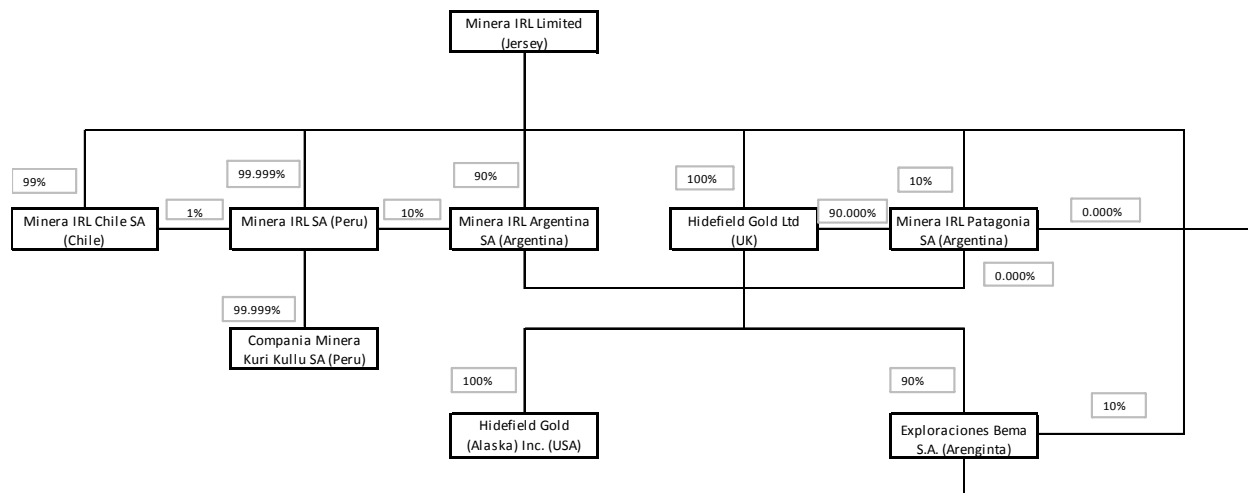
Minera IRL Limited (Jersey)

99%

99.999%

90%

100%

10%

Minera IRL Chile SA (Chile)

1%

Minera IRL SA (Peru)

10%

Minera IRL Argentina SA (Argentina)

Hidefield Gold Ltd (UK)

90.000%

Minera IRL Patagonia SA (Argentina)

0.000%

0.000%

99.999%

Compania Minera Kuri Kullu SA (Peru)

100%

90%

10%

Hidefield Gold (Alaska) Inc. (USA)

Exploraciones Bema S.A. (Arenginta)